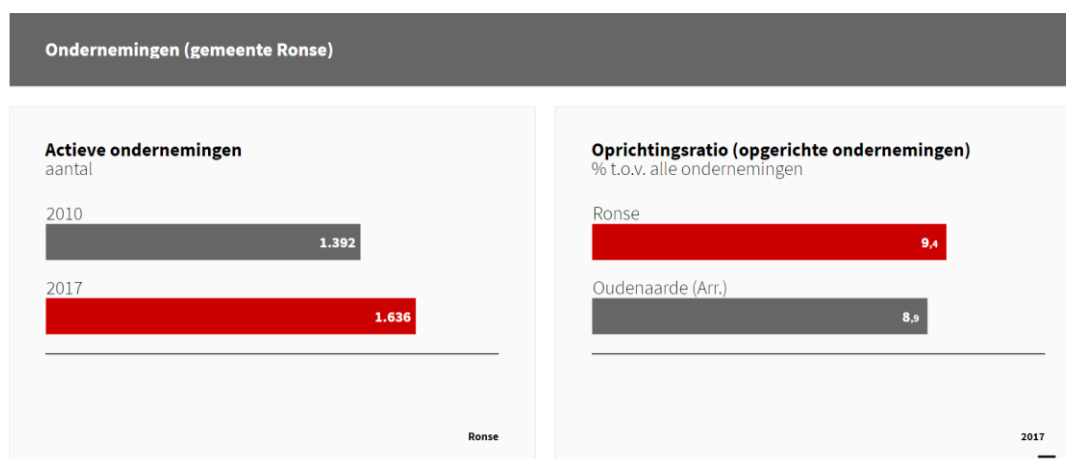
Ondernemingen (gemeente Ronse)

Actieve ondernemingen
aantal

2010
1.392

2017
1.636

Ronse

Oprichtingsratio (opgerichte ondernemingen)
% t.o.v. alle ondernemingen

Ronse
9,4

Oudenaarde (Arr.)
8,9

2017